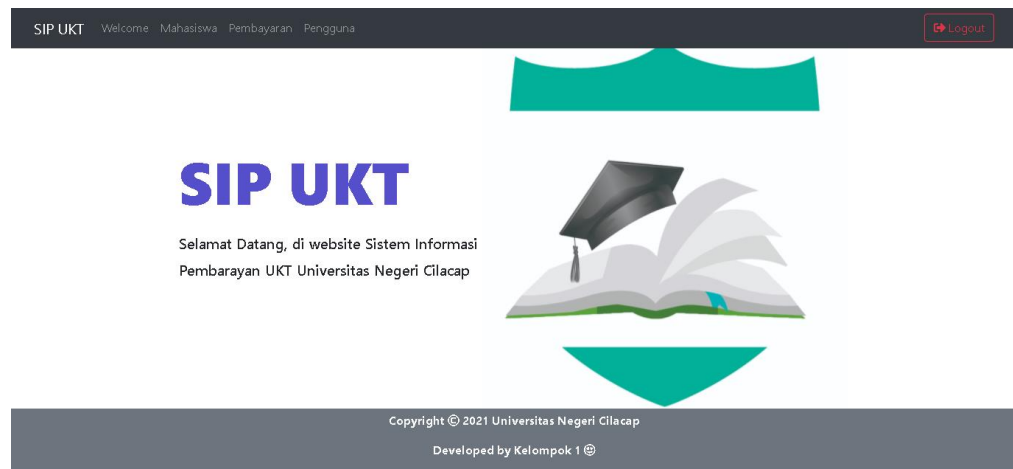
SIP UKT Welcome Mahasiswa Pembayaran Pengguna

Logout

SIP UKT

Selamat Datang, di website Sistem Informasi Pembarayan UKT Universitas Negeri Cilacap

Copyright © 2021 Universitas Negeri Cilacap

Developed by Kelompok 1 ☺